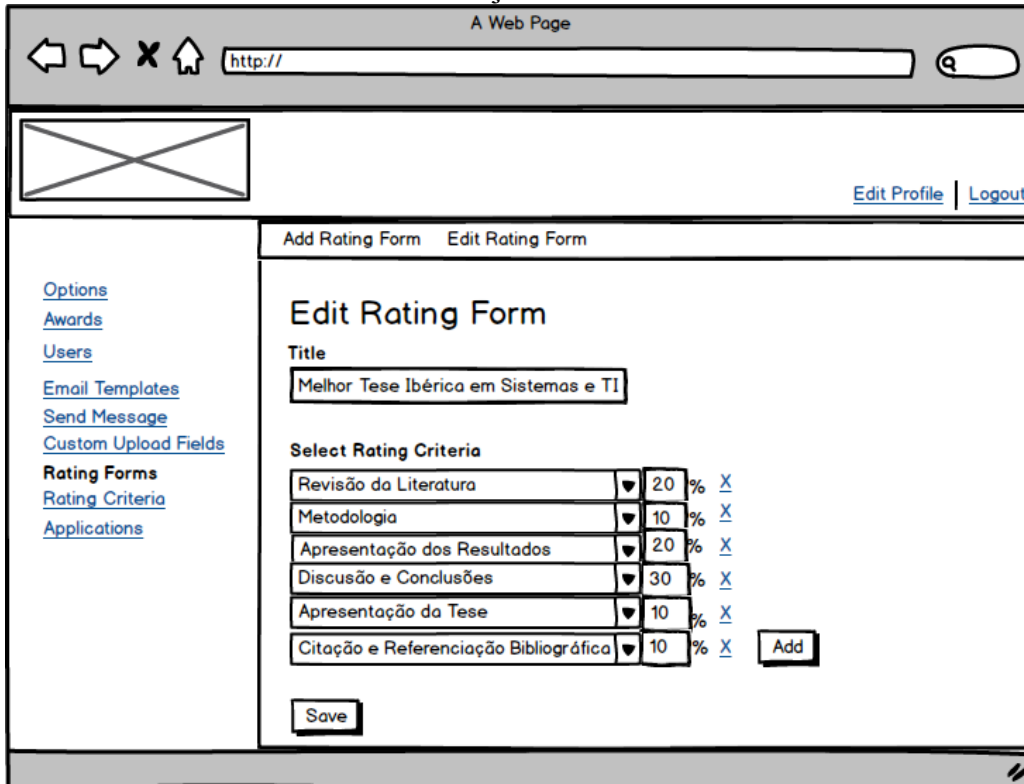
A Web Page

http://

Edit Profile | Logout

Add Rating Form Edit Rating Form

Options
Awards
Users
Email Templates
Send Message
Custom Upload Fields
Rating Forms
Rating Criteria
Applications

Edit Rating Form

Title

Melhor Tese Ibérica em Sistemas e TI

Select Rating Criteria

Revisão da Literatura 20 % X
Metodologia 10 % X
Apresentação dos Resultados 20 % X
Discusão e Conclusões 30 % X
Apresentação da Tese 10 % X
Citação e Referenciação Bibliográfica 10 % X Add

Save